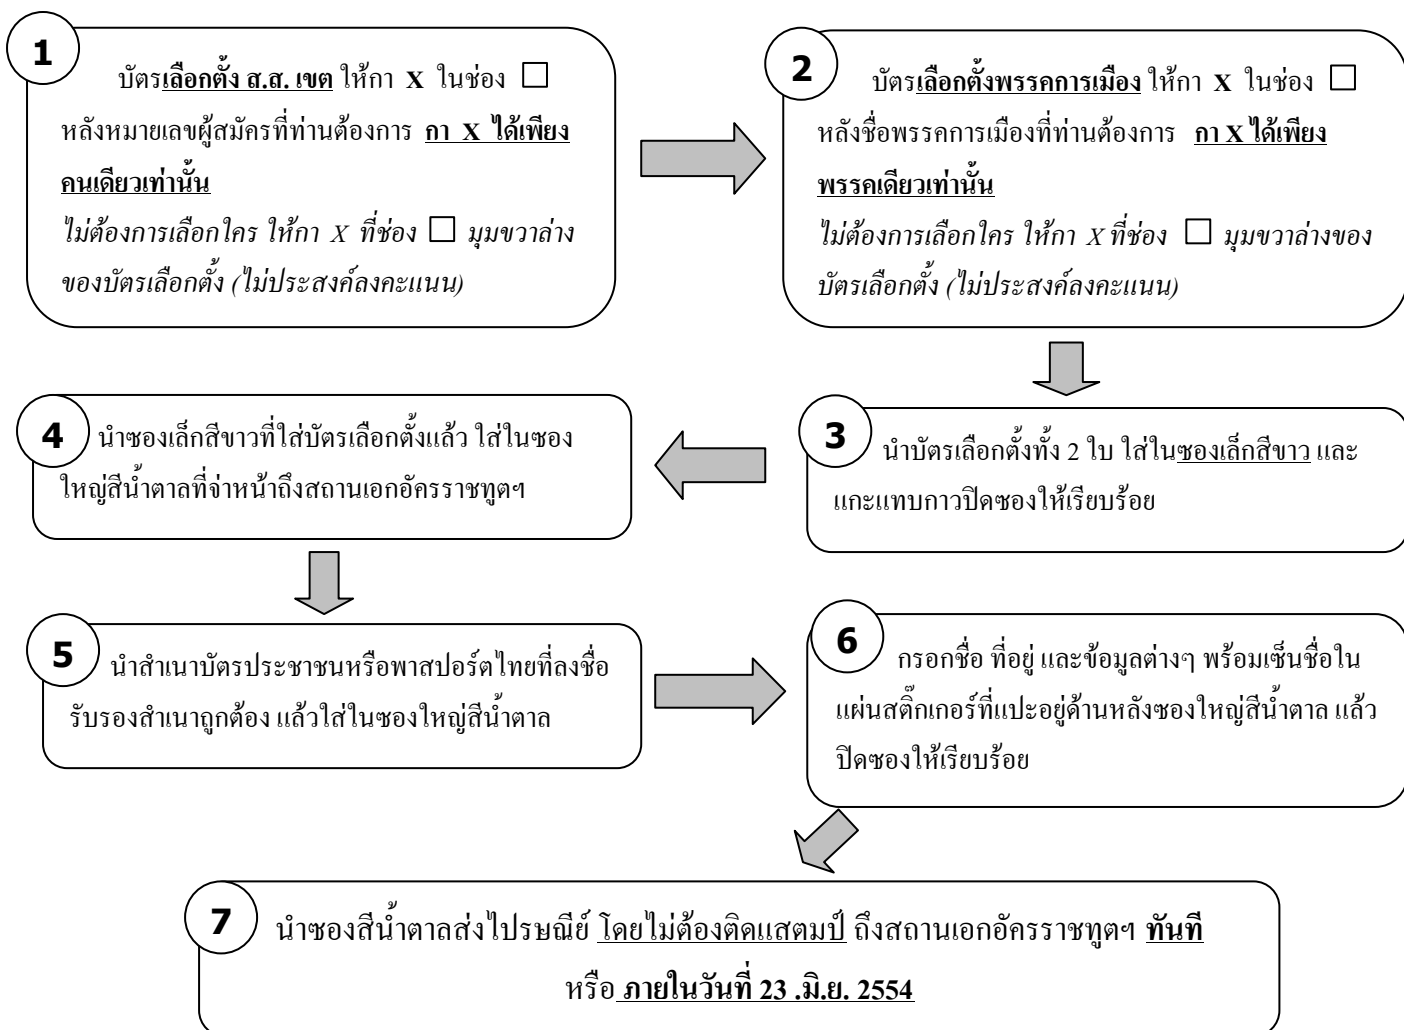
1

บัตรเลือกตั้ง ส.ส. เขต ให้กา X ในช่อง □ หลังหมายเลขผู้สมัครที่ท่านต้องการ กา X ได้เพียงคนเดียวเท่านั้น

ไม่ต้องการเลือกใคร ให้กา X ที่ช่อง □ มุมขวาล่างของบัตรเลือกตั้ง (ไม่ประสงค์ลงคะแนน)

2

บัตรเลือกตั้งพรรคการเมือง ให้กา X ในช่อง □ หลังชื่อพรรคการเมืองที่ท่านต้องการ กา X ได้เพียงพรรคเดียวเท่านั้น

ไม่ต้องการเลือกใคร ให้กา X ที่ช่อง □ มุมขวาล่างของบัตรเลือกตั้ง (ไม่ประสงค์ลงคะแนน)

3

นำบัตรเลือกตั้งทั้ง 2 ใบ ใส่ในซองเล็กสีขาว และแกะแทบกาวปิดซองให้เรียบร้อย

4

นำซองเล็กสีขาวที่ใส่บัตรเลือกตั้งแล้ว ใส่ในซองใหญ่สีน้ำตาลที่จ่าหน้าถึงสถานเอกอัครราชทูตฯ

5

นำสำเนาบัตรประชาชนหรือพาสปอร์ตไทยที่ลงชื่อรับรองสำเนาถูกต้อง แล้วใส่ในซองใหญ่สีน้ำตาล

6

กรอกชื่อ ที่อยู่ และข้อมูลต่างๆ พร้อมเซ็นชื่อในแผ่นสติ๊กเกอร์ที่แปะอยู่ด้านหลังซองใหญ่สีน้ำตาล แล้วปิดซองให้เรียบร้อย

7

นำซองสีน้ำตาลส่งไปรษณีย์ โดยไม่ต้องติดแสตมป์ ถึงสถานเอกอัครราชทูตฯ ทันที หรือ ภายในวันที่ 23 .มิ.ย. 2554